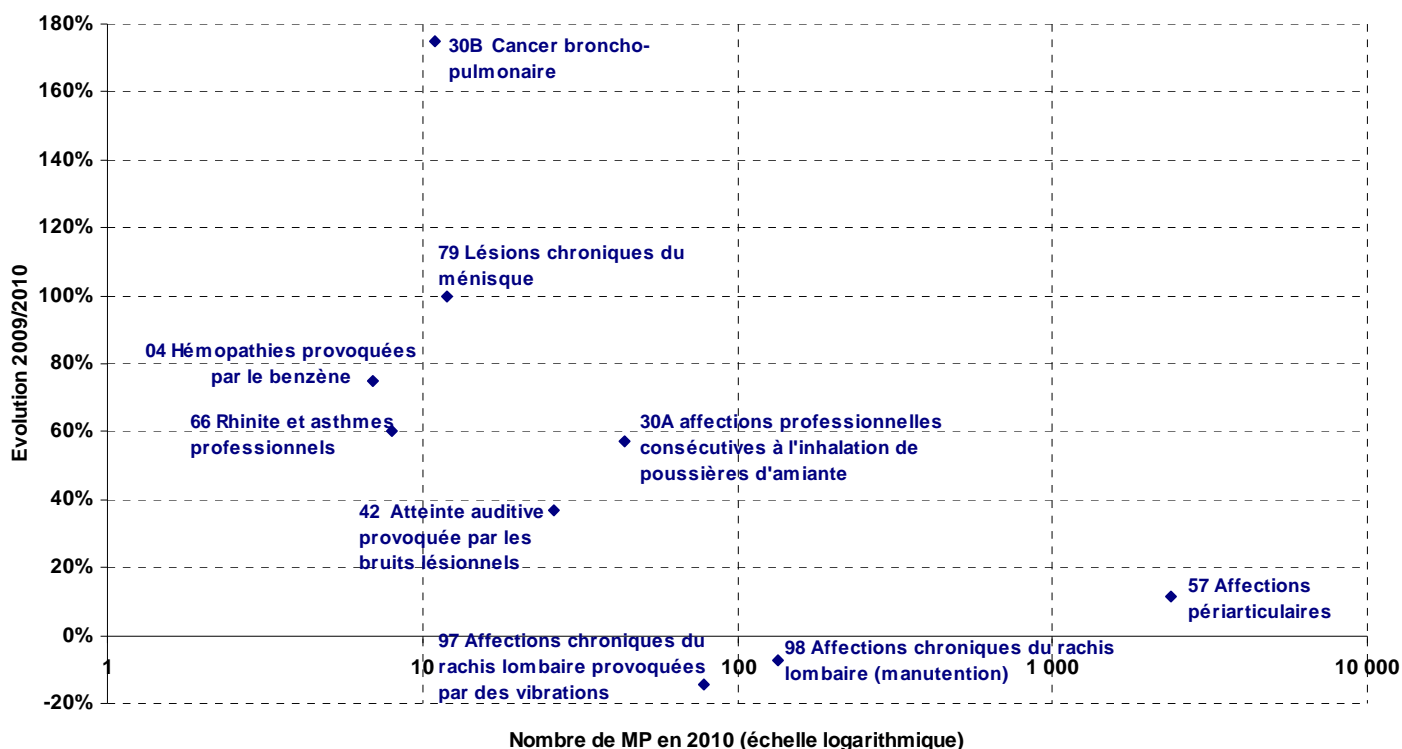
180%
160%
140%
120%
100%
80%
60%
40%
20%
0%
-20%

Evolution 2009/2010

30B Cancer broncho-pulmonaire

79 Lésions chroniques du ménisque

04 Hémopathies provoquées par le benzène

66 Rhinite et asthmes professionnels

30A affections professionnelles consécutives à l'inhalation de poussières d'amiante

42 Atteinte auditive provoquée par les bruits lésionnels

57 Affections périarticulaires

97 Affections chroniques du rachis lombaire provoquées par des vibrations

98 Affections chroniques du rachis lombaire (manutention)

1
10
100
1 000
10 000

Nombre de MP en 2010 (échelle logarithmique)